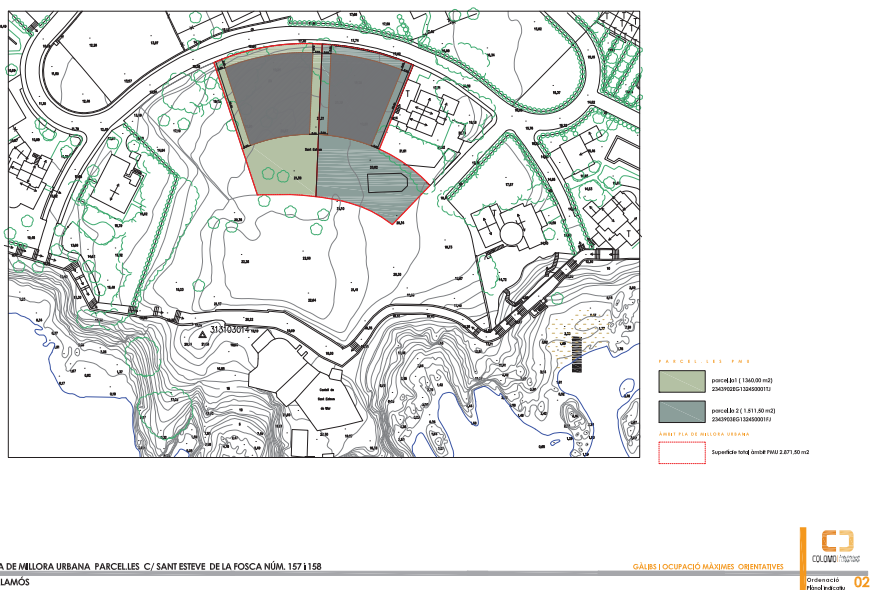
PARCEL·LES PMU

parcel·la 1 ( 1360,00 m2)
2343902EG1324S0001TJ

parcel·la 2 ( 1.511,50 m2)
2343902EG1324S0001FJ

ÀMBIT PLA DE MILLORA URBANA

Superfície total àmbit PMU 2.871,50 m2

313103014

Castell de Sant Esteve de Mar

A DE MILLORA URBANA PARCEL·LES C/ SANT ESTEVE DE LA FOSCA NÚM. 157 i 158

LAMÓS

GÀLIBS | OCUPACIÓ MÀXIMES ORIENTATIVES

COLOMO

Ordenació
Plànol indicatiu

02